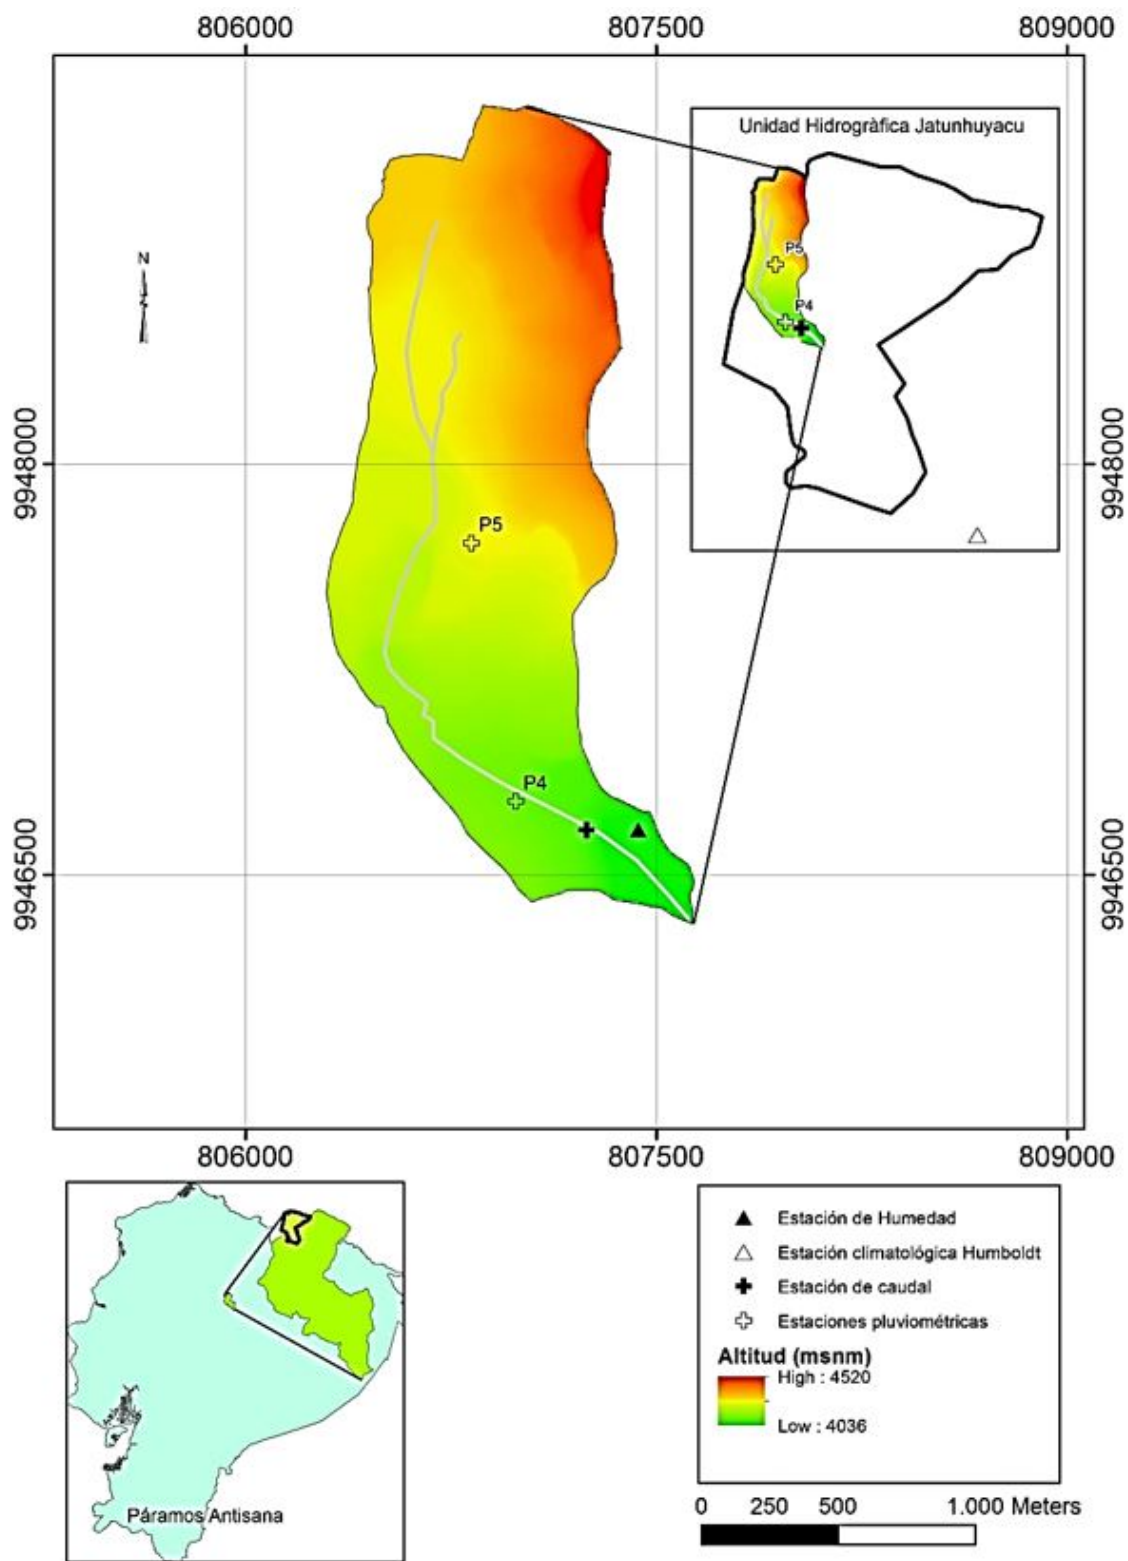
806000
807500
809000

9948000
9946500

N

P5
P4

Unidad Hidrogràfica Jatunhuyacu

P5
P4

9948000
9946500

806000
807500
809000

Páramos Antisana

Estación de Humedad
Estación climatológica Humboldt
Estación de caudal
Estaciones pluviométricas

Altitud (msnm)
High : 4520
Low : 4036

0 250 500 1.000 Meters